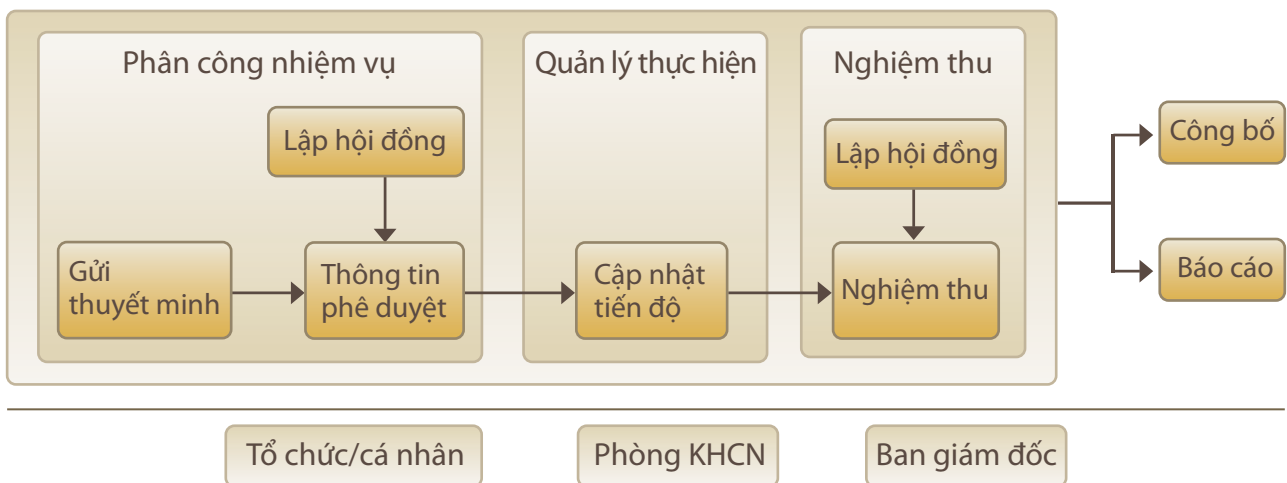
Phân công nhiệm vụ

Lập hội đồng

Gửi thuyết minh

Thông tin phê duyệt

Quản lý thực hiện

Cập nhật tiến độ

Nghiệm thu

Lập hội đồng

Nghiệm thu

Công bố

Báo cáo

Tổ chức/cá nhân

Phòng KHCN

Ban giám đốc